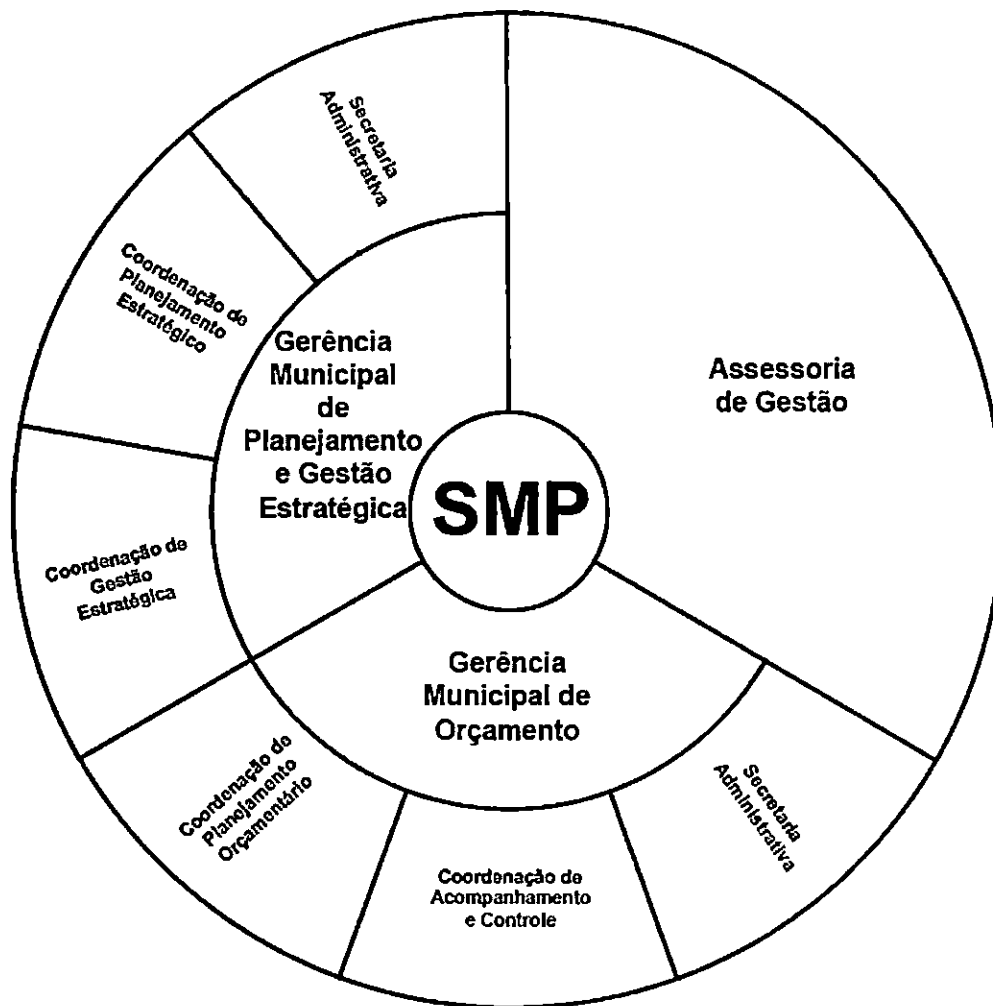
Secretaria Administrativa

Coordenação de Planejamento Estratégico

Gerência Municipal de Planejamento e Gestão Estratégica

Assessoria de Gestão

SMP

Coordenação de Gestão Estratégica

Gerência Municipal de Orçamento

Coordenação de Planejamento Orçamentário

Secretaria Administrativa

Coordenação de Acompanhamento e Controle